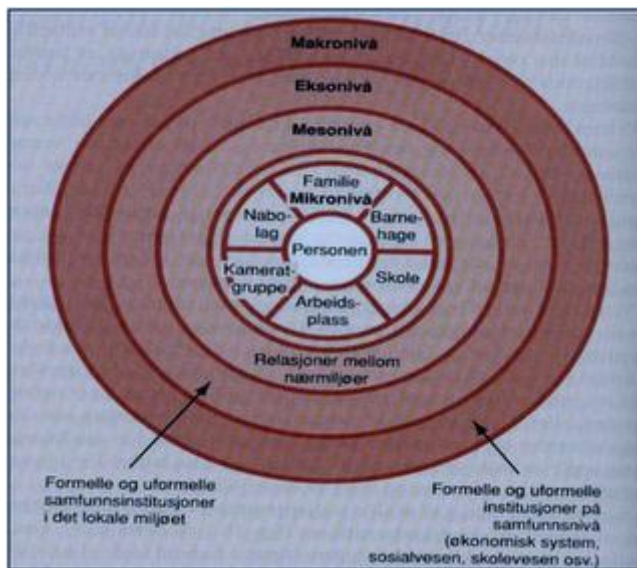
Makronivå

Eksonivå

Mesonivå

Familie

Mikronivå

Nabolag

Barnehage

Personen

Kameratgruppe

Skole

Arbeidsplass

Relasjoner mellom nærmiljøer

Formelle og uformelle samfunnsinstitusjoner i det lokale miljøet

Formelle og uformelle institusjoner på samfunnsnivå (økonomisk system, sosialvesen, skolevesen osv.)